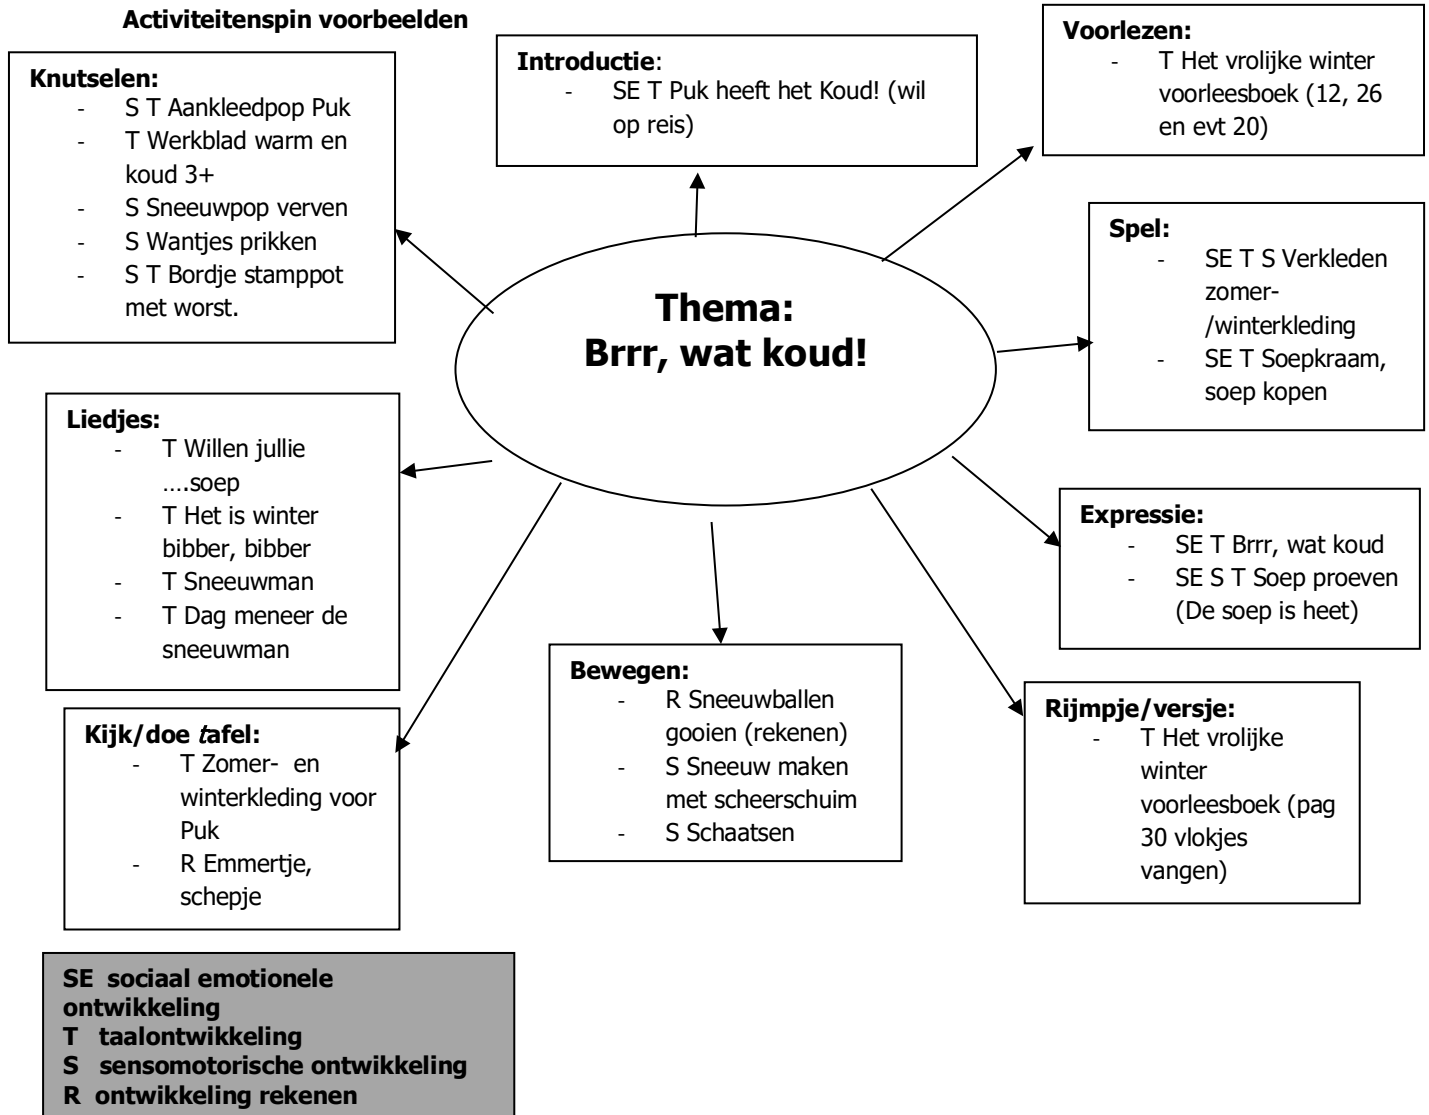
Activiteitenspin voorbeelden

Knutselen:
- S T Aankleedpop Puk
- T Werkblad warm en koud 3+
- S Sneeuwpop verven
- S Wantjes prikken
- S T Bordje stamppot met worst.

Introductie:
- SE T Puk heeft het Koud! (wil op reis)

Voorlezen:
- T Het vrolijke winter voorleesboek (12, 26 en evt 20)

Thema:
Brrr, wat koud!

Spel:
- SE T S Verkleden zomer-/winterkleding
- SE T Soepkraam, soep kopen

Liedjes:
- T Willen jullie ….soep
- T Het is winter bibber, bibber
- T Sneeuwman
- T Dag meneer de sneeuwman

Expressie:
- SE T Brrr, wat koud
- SE S T Soep proeven (De soep is heet)

Bewegen:
- R Sneeuwballen gooien (rekenen)
- S Sneeuw maken met scheerschuim
- S Schaatsen

Rijmpje/versje:
- T Het vrolijke winter voorleesboek (pag 30 vlokjes vangen)

Kijk/doe tafel:
- T Zomer- en winterkleding voor Puk
- R Emmertje, schepje

SE sociaal emotionele ontwikkeling
T taalontwikkeling
S sensomotorische ontwikkeling
R ontwikkeling rekenen